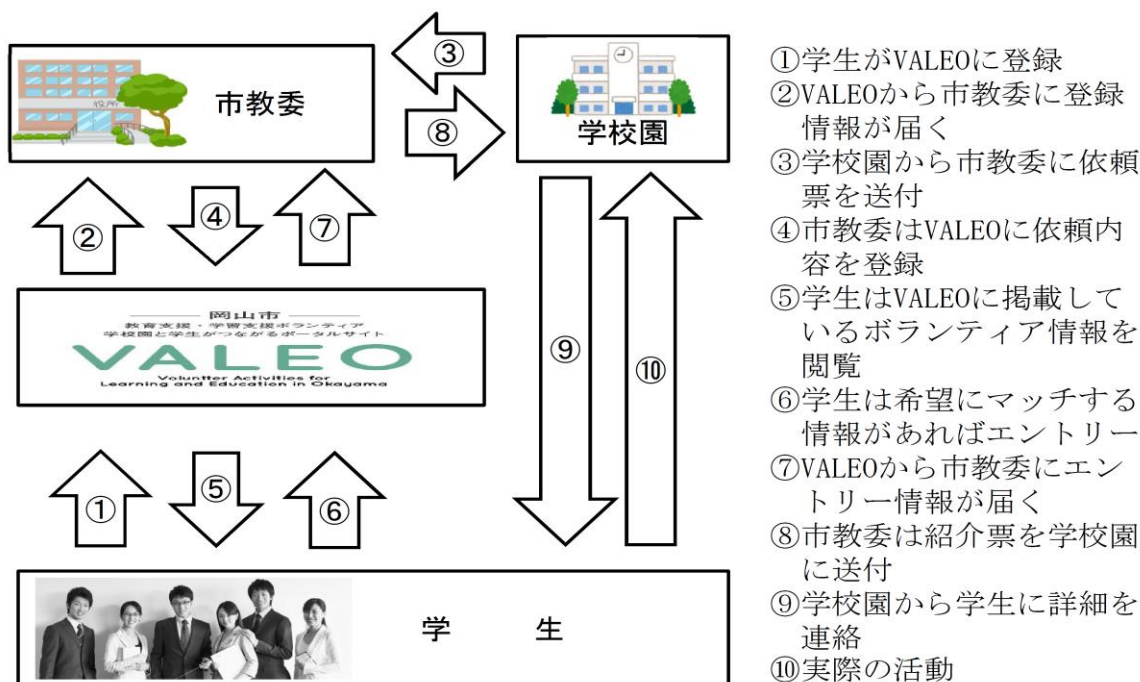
役所

市教委

③

⑧

学校園

②

④

⑦

岡山市
教育支援・学習支援ボランティア
学校園と学生がつながるポータルサイト
VALEO
Volunteer Activities for Learning and Education in Okayama

⑨

⑩

①

⑤

⑥

学　　生

①学生がVALEOに登録
②VALEOから市教委に登録情報が届く
③学校園から市教委に依頼票を送付
④市教委はVALEOに依頼内容を登録
⑤学生はVALEOに掲載しているボランティア情報を閲覧
⑥学生は希望にマッチする情報があればエントリー
⑦VALEOから市教委にエントリー情報が届く
⑧市教委は紹介票を学校園に送付
⑨学校園から学生に詳細を連絡
⑩実際の活動